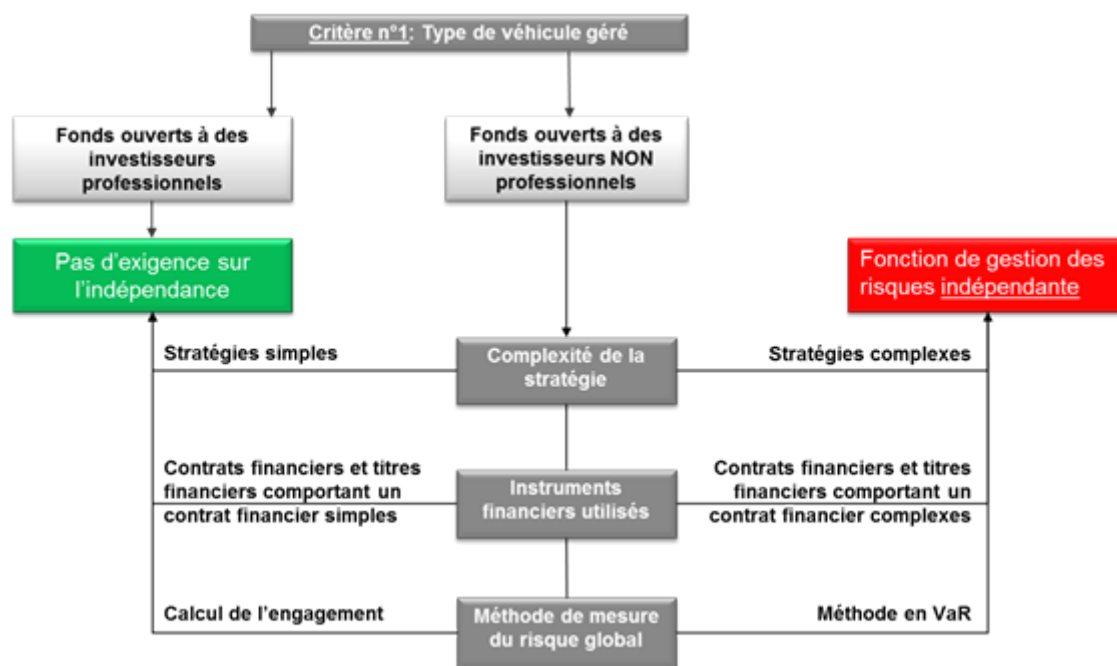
Critère n°1: Type de véhicule géré

Fonds ouverts à des investisseurs professionnels

Fonds ouverts à des investisseurs NON professionnels

Pas d'exigence sur l'indépendance

Fonction de gestion des risques indépendante

Stratégies simples

Complexité de la stratégie

Stratégies complexes

Contrats financiers et titres financiers comportant un contrat financier simples

Instruments financiers utilisés

Contrats financiers et titres financiers comportant un contrat financier complexes

Calcul de l'engagement

Méthode de mesure du risque global

Méthode en VaR